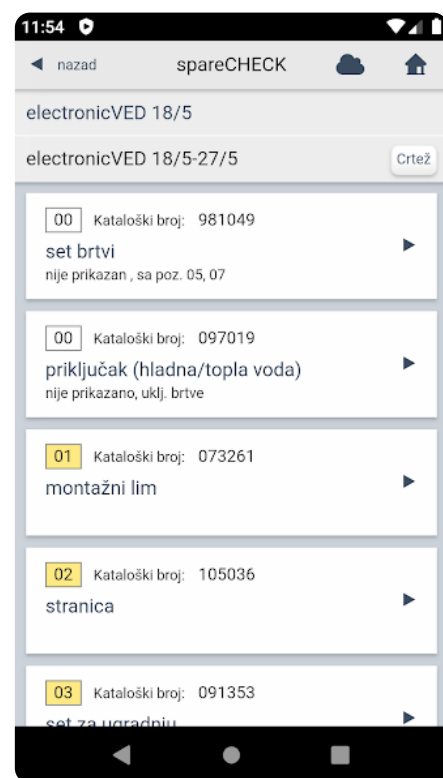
11:54

nazad
spareCHECK

electronicVED 18/5

electronicVED 18/5-27/5
Crtež

00 Kataloški broj: 981049
set brtvi
nije prikazan , sa poz. 05, 07

00 Kataloški broj: 097019
priključak (hladna/topla voda)
nije prikazano, uklj. brtve

01 Kataloški broj: 073261
montažni lim

02 Kataloški broj: 105036
stranica

03 Kataloški broj: 091353
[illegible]